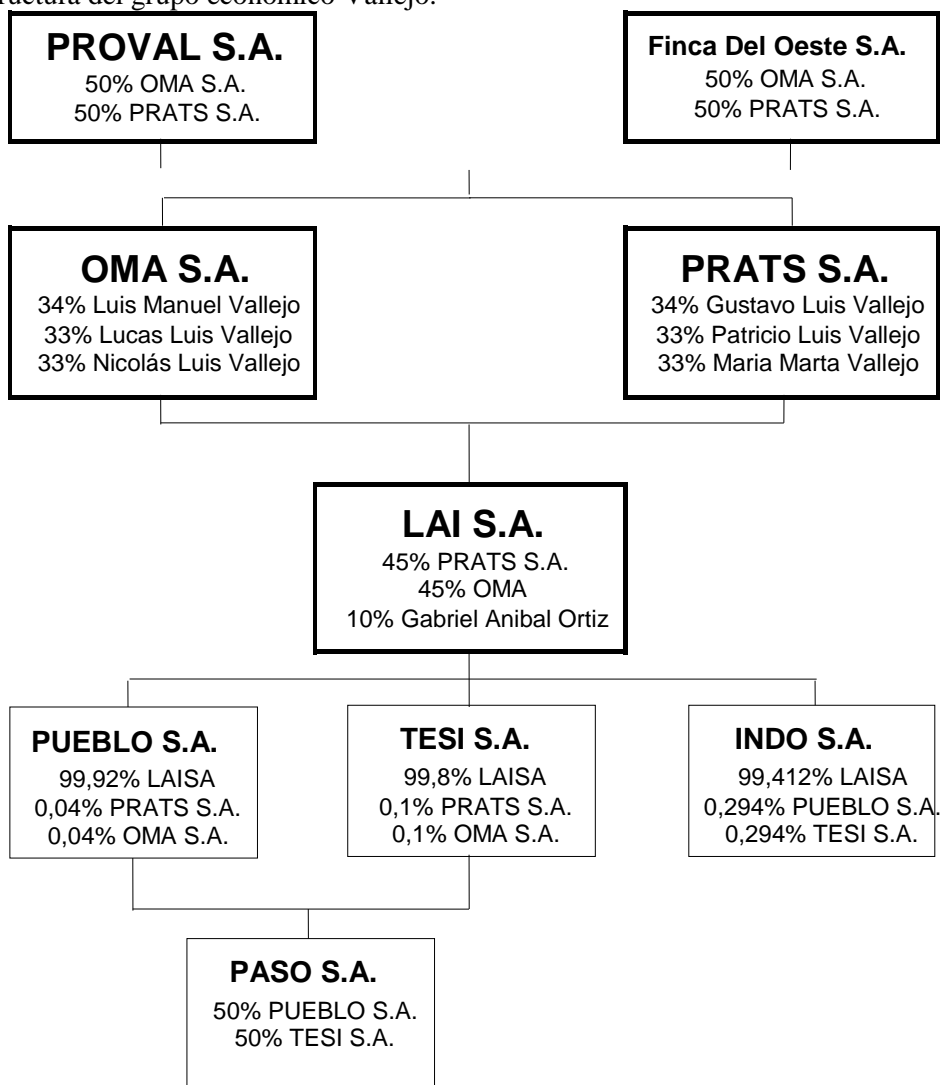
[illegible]uctura del grupo económico Vallejo.

**PROVAL S.A.**
50% OMA S.A.
50% PRATS S.A.

**Finca Del Oeste S.A.**
50% OMA S.A.
50% PRATS S.A.

**OMA S.A.**
34% Luis Manuel Vallejo
33% Lucas Luis Vallejo
33% Nicolás Luis Vallejo

**PRATS S.A.**
34% Gustavo Luis Vallejo
33% Patricio Luis Vallejo
33% Maria Marta Vallejo

**LAI S.A.**
45% PRATS S.A.
45% OMA
10% Gabriel Anibal Ortiz

**PUEBLO S.A.**
99,92% LAISA
0,04% PRATS S.A.
0,04% OMA S.A.

**TESI S.A.**
99,8% LAISA
0,1% PRATS S.A.
0,1% OMA S.A.

**INDO S.A.**
99,412% LAISA
0,294% PUEBLO S.A.
0,294% TESI S.A.

**PASO S.A.**
50% PUEBLO S.A.
50% TESI S.A.